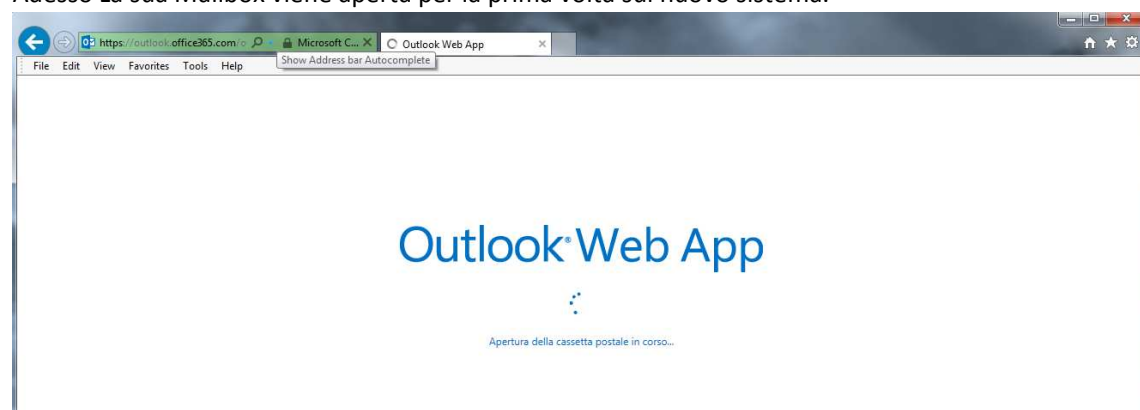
Adesso La sua Mailbox viene aperta per la prima volta sul nuovo sistema.

https://outlook.office365.com/o
Microsoft C...
Outlook Web App
Show Address bar Autocomplete
File Edit View Favorites Tools Help

Outlook Web App

Apertura della cassetta postale in corso...